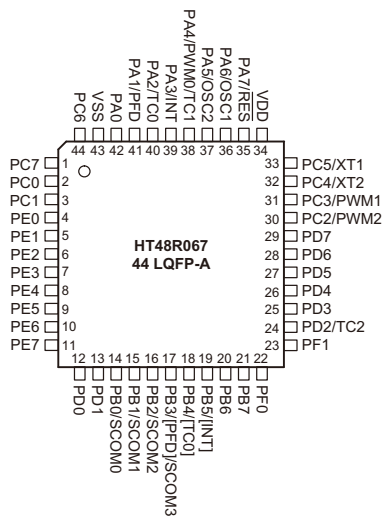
PC6 44
VSS 43
PA0 42
PA1/PFD 41
PA2/TC0 40
PA3/INT 39
PA4/PWM0/TC1 38
PA5/OSC2 37
PA6/OSC1 36
PA7/RES 35
VDD 34

PC7 1
PC0 2
PC1 3
PE0 4
PE1 5
PE2 6
PE3 7
PE4 8
PE5 9
PE6 10
PE7 11

HT48R067
44 LQFP-A

33 PC5/XT1
32 PC4/XT2
31 PC3/PWM1
30 PC2/PWM2
29 PD7
28 PD6
27 PD5
26 PD4
25 PD3
24 PD2/TC2
23 PF1

12 PD0
13 PD1
14 PB0/SCOM0
15 PB1/SCOM1
16 PB2/SCOM2
17 PB3/[PFD]/SCOM3
18 PB4/[TC0]
19 PB5/[INT]
20 PB6
21 PB7
22 PF0